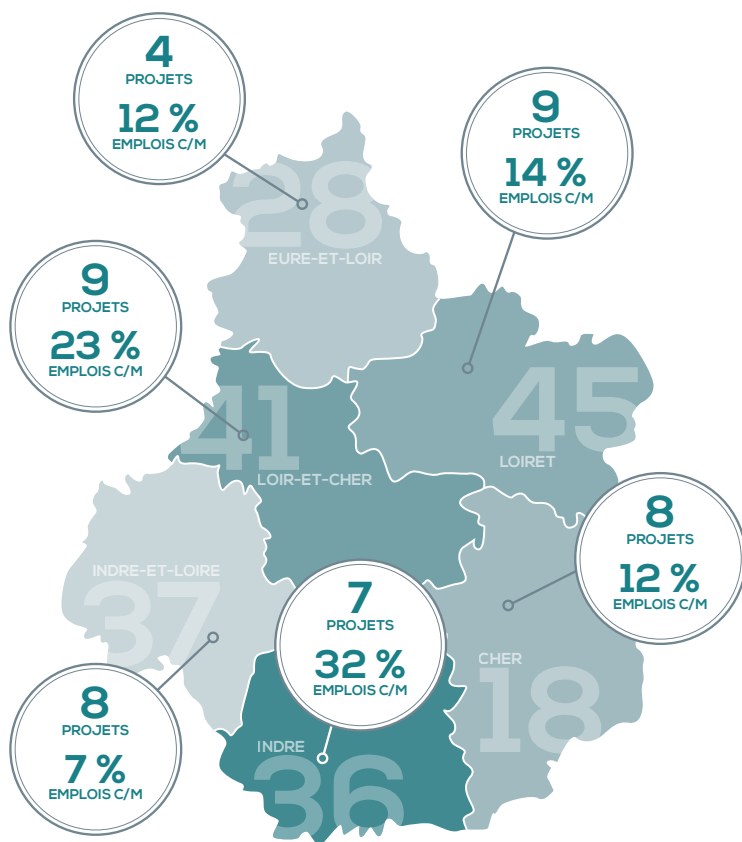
4
PROJETS
12 %
EMPLOIS C/M

28
EURE-ET-LOIR

9
PROJETS
14 %
EMPLOIS C/M

9
PROJETS
23 %
EMPLOIS C/M

41
LOIR-ET-CHER

45
LOIRET

8
PROJETS
12 %
EMPLOIS C/M

INDRE-ET-LOIRE
37

7
PROJETS
32 %
EMPLOIS C/M

CHER
18

8
PROJETS
7 %
EMPLOIS C/M

INDRE
36